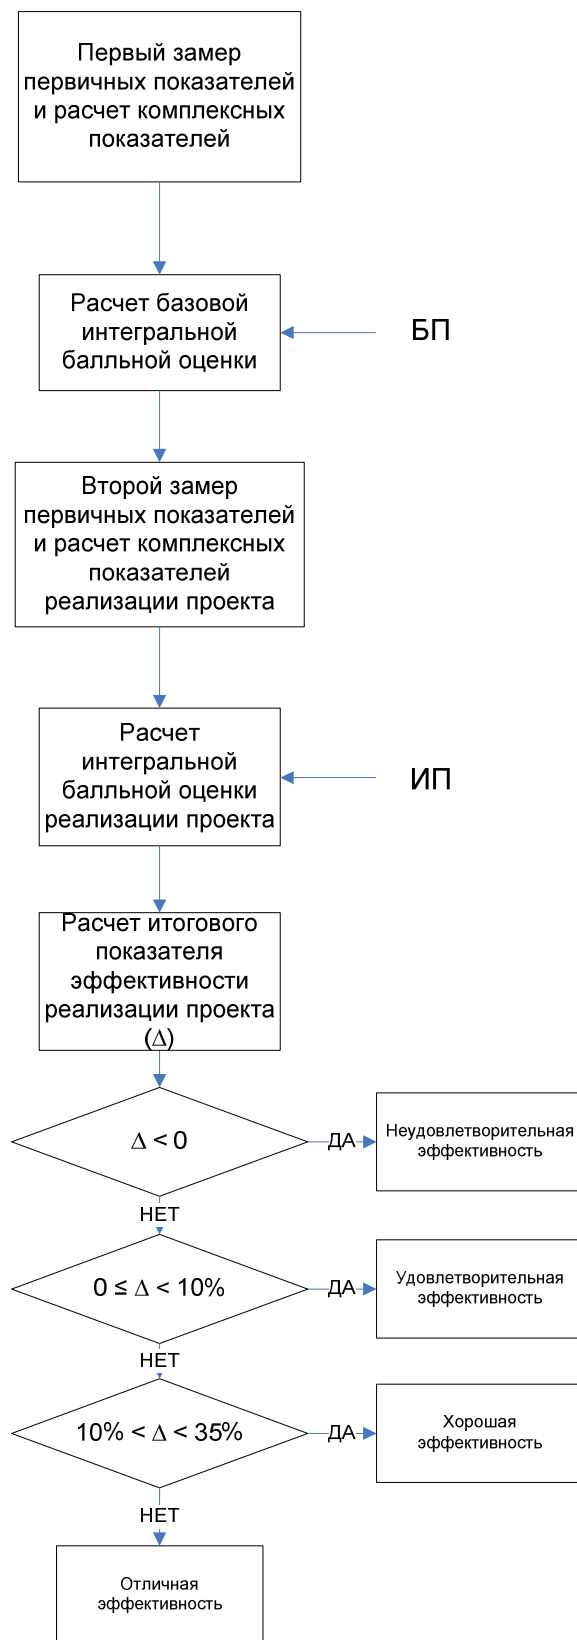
Первый замер первичных показателей и расчет комплексных показателей

Расчет базовой интегральной балльной оценки

БП

Второй замер первичных показателей и расчет комплексных показателей реализации проекта

Расчет интегральной балльной оценки реализации проекта

ИП

Расчет итогового показателя эффективности реализации проекта ($\Delta$)

$\Delta < 0$

ДА

Неудовлетворительная эффективность

НЕТ

$0 \leq \Delta < 10\%$

ДА

Удовлетворительная эффективность

НЕТ

$10\% < \Delta < 35\%$

ДА

Хорошая эффективность

НЕТ

Отличная эффективность